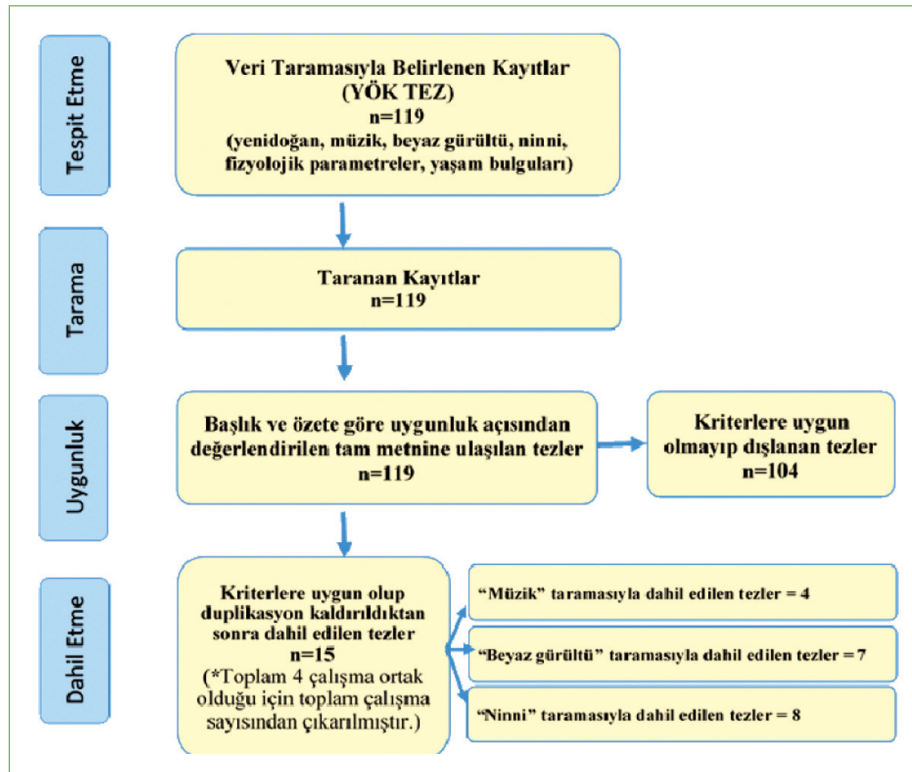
Tespit Etme

Veri Taramasıyla Belirlenen Kayıtlar (YÖK TEZ)
n=119
(yenidoğan, müzik, beyaz gürültü, ninni, fizyolojik parametreler, yaşam bulguları)

Tarama

Taranan Kayıtlar
n=119

Uygunluk

Başlık ve özete göre uygunluk açısından değerlendirilen tam metnine ulaşılan tezler
n=119

Kriterlere uygun olmayıp dışlanan tezler
n=104

Dahil Etme

Kriterlere uygun olup duplikasyon kaldırıldıktan sonra dahil edilen tezler
n=15
(*Toplam 4 çalışma ortak olduğu için toplam çalışma sayısından çıkarılmıştır.)

"Müzik" taramasıyla dahil edilen tezler = 4

"Beyaz gürültü" taramasıyla dahil edilen tezler = 7

"Ninni" taramasıyla dahil edilen tezler = 8